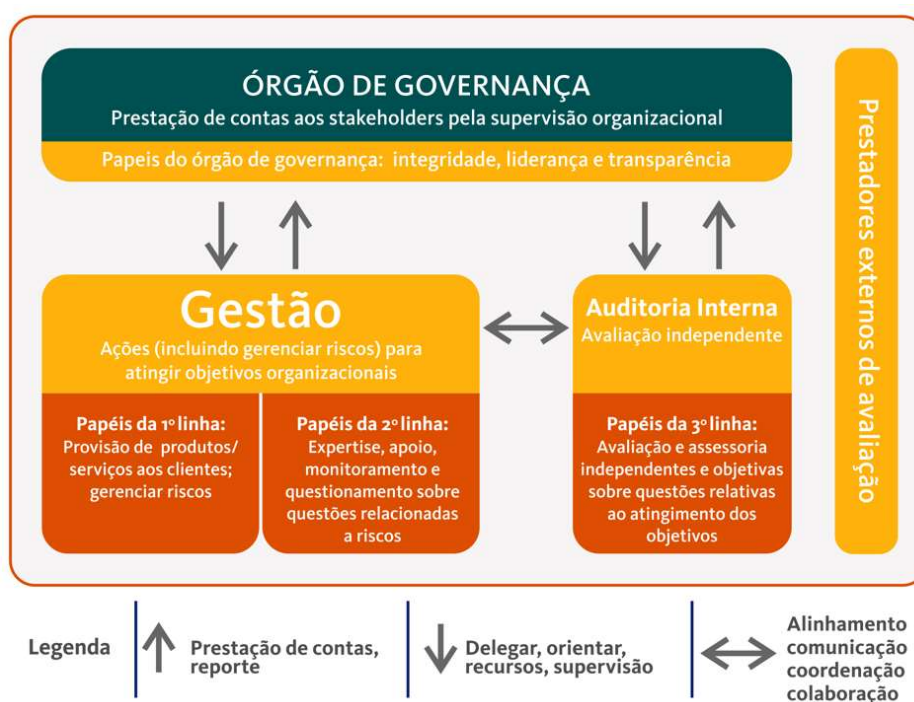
ÓRGÃO DE GOVERNANÇA
Prestação de contas aos stakeholders pela supervisão organizacional
Papeis do órgão de governança: integridade, liderança e transparência

Prestadores externos de avaliação

Gestão
Ações (incluindo gerenciar riscos) para atingir objetivos organizacionais

Papéis da 1º linha:
Provisão de produtos/ serviços aos clientes; gerenciar riscos

Papéis da 2º linha:
Expertise, apoio, monitoramento e questionamento sobre questões relacionadas a riscos

Auditoria Interna
Avaliação independente

Papéis da 3º linha:
Avaliação e assessoria independentes e objetivas sobre questões relativas ao atingimento dos objetivos

Legenda
Prestação de contas, reporte
Delegar, orientar, recursos, supervisão
Alinhamento comunicação coordenação colaboração